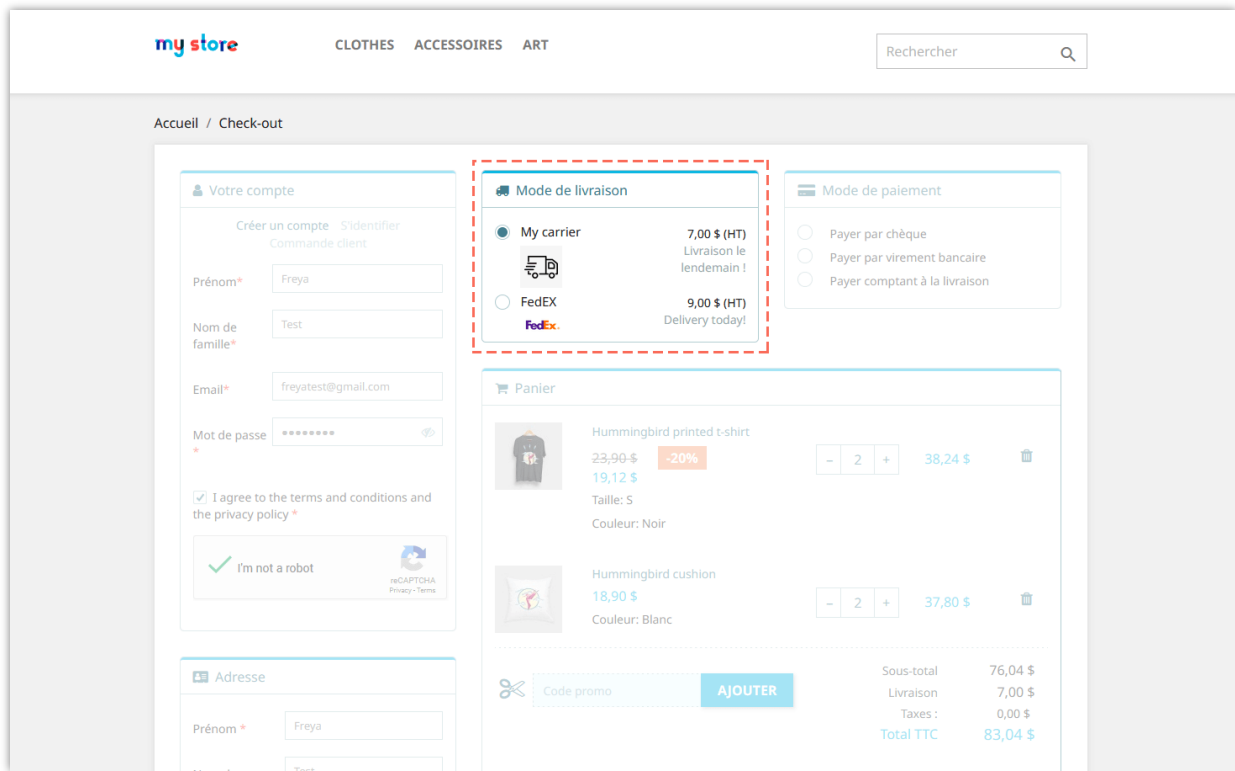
my store

CLOTHES ACCESSOIRES ART

Rechercher

Accueil / Check-out

Votre compte

Créer un compte S'identifier Commande client

Prénom* Freya

Nom de famille* Test

Email* freyatest@gmail.com

Mot de passe * ••••••••

I agree to the terms and conditions and the privacy policy *

I'm not a robot reCAPTCHA Privacy - Terms

Adresse

Prénom * Freya

Mode de livraison

My carrier 7,00 $ (HT) Livraison le lendemain !

FedEX 9,00 $ (HT) Delivery today!

FedEx

Mode de paiement

Payer par chèque

Payer par virement bancaire

Payer comptant à la livraison

Panier

Hummingbird printed t-shirt
~~23,90 $~~ -20%
19,12 $
Taille: S
Couleur: Noir
– 2 + 38,24 $

Hummingbird cushion
18,90 $
Couleur: Blanc
– 2 + 37,80 $

Code promo AJOUTER

| | |
|---|---|
| Sous-total | 76,04 $ |
| Livraison | 7,00 $ |
| Taxes : | 0,00 $ |
| Total TTC | 83,04 $ |